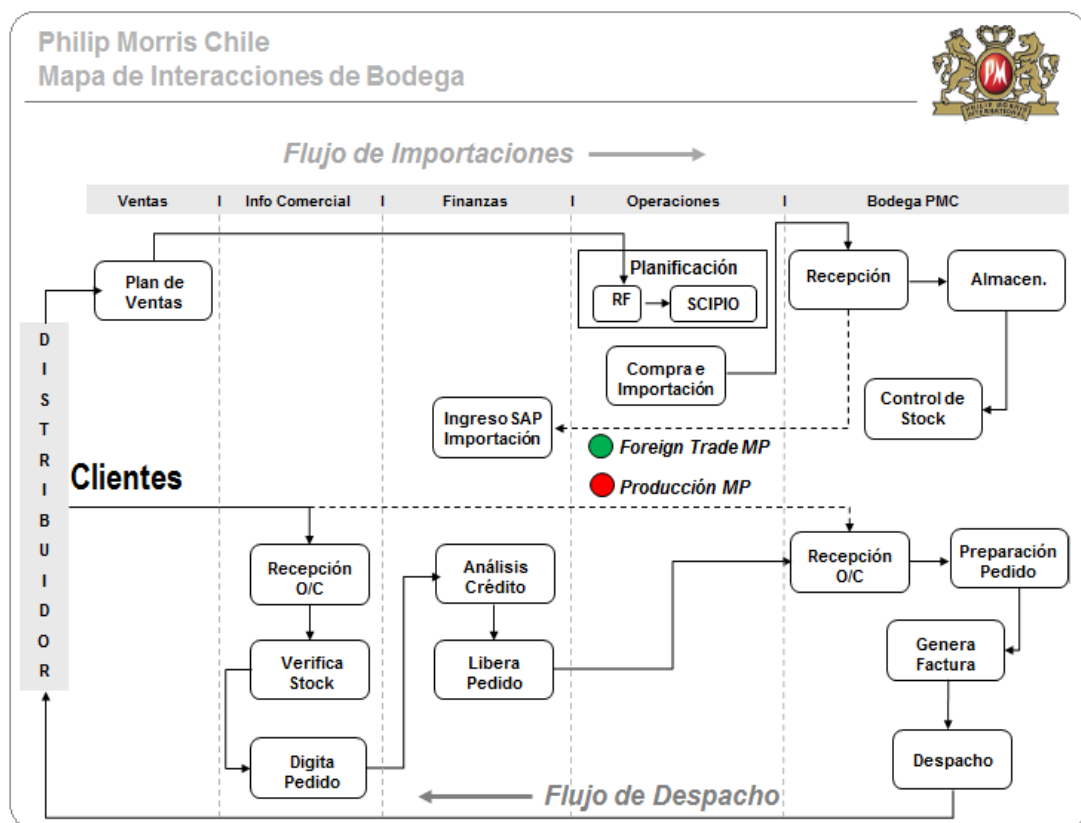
Philip Morris Chile
Mapa de Interacciones de Bodega

Flujo de Importaciones

Ventas | Info Comercial | Finanzas | Operaciones | Bodega PMC

Plan de Ventas

Planificación
RF
SCIPIO

Recepción
Almacen.

Compra e Importación

Control de Stock

Ingreso SAP Importación

Foreign Trade MP
Producción MP

D
I
S
T
R
I
B
U
I
D
O
R

Clientes

Recepción O/C
Análisis Crédito
Recepción O/C
Preparación Pedido
Verifica Stock
Libera Pedido
Genera Factura
Digita Pedido
Despacho

Flujo de Despacho